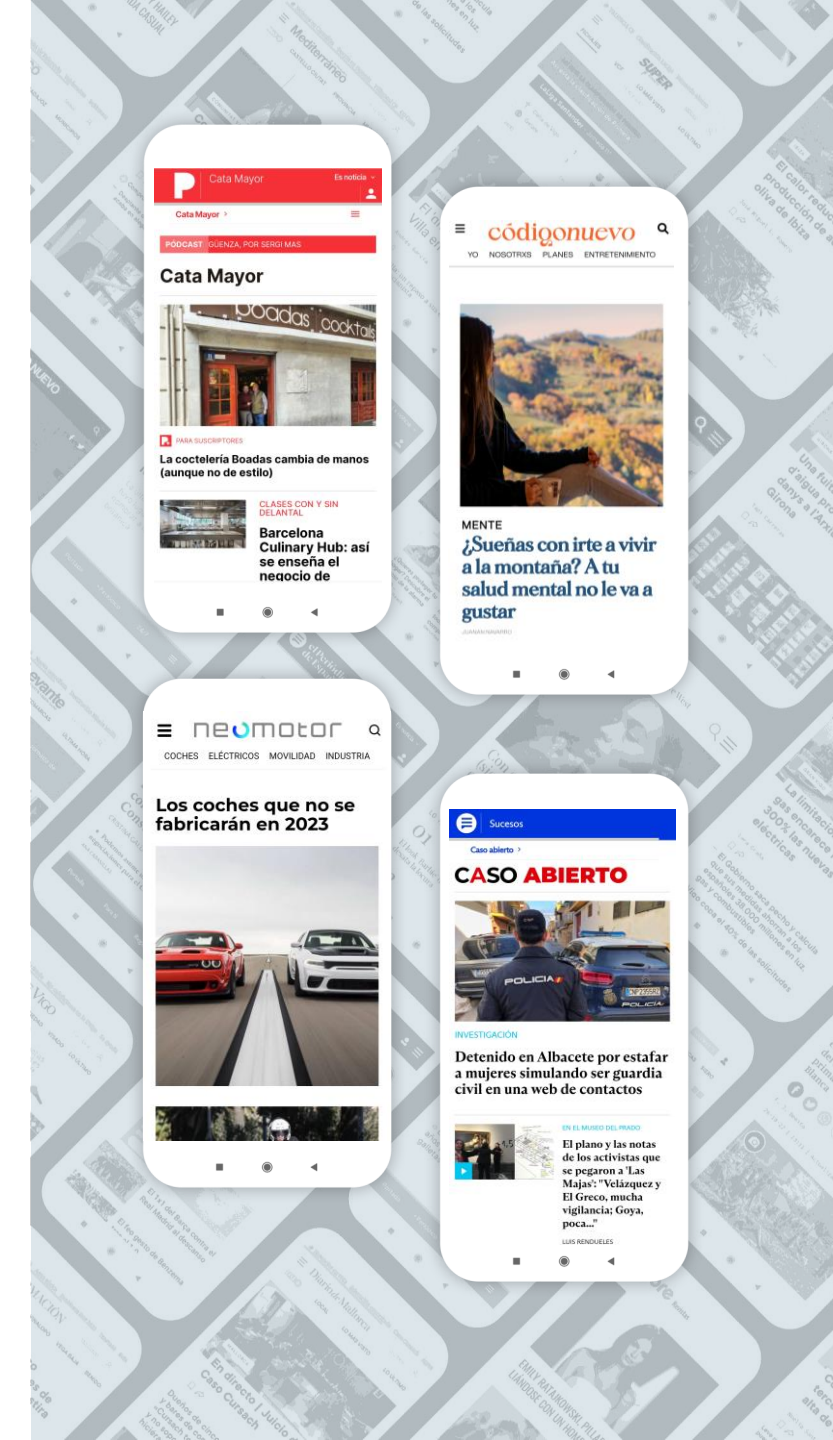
Cata Mayor
Es noticia
Cata Mayor >
PÓDCAST GÜENZA, POR SERGI MAS
Cata Mayor
Boadas cocktails
PARA SUSCRIPTORES
La coctelería Boadas cambia de manos (aunque no de estilo)
CLASES CON Y SIN DELANTAL
Barcelona Culinary Hub: así se enseña el negocio de

códigonuevo
YO NOSOTRXS PLANES ENTRETENIMIENTO
MENTE
¿Sueñas con irte a vivir a la montaña? A tu salud mental no le va a gustar
JUANAN NAVARRO

neomotor
COCHES ELÉCTRICOS MOVILIDAD INDUSTRIA
Los coches que no se fabricarán en 2023

Sucesos
Caso abierto >
CASO ABIERTO
POLICIA
INVESTIGACIÓN
Detenido en Albacete por estafar a mujeres simulando ser guardia civil en una web de contactos
EN EL MUSEO DEL PRADO
El plano y las notas de los activistas que se pegaron a 'Las Majas': "Velázquez y El Greco, mucha vigilancia; Goya, poca..."
LUIS RENDUELES